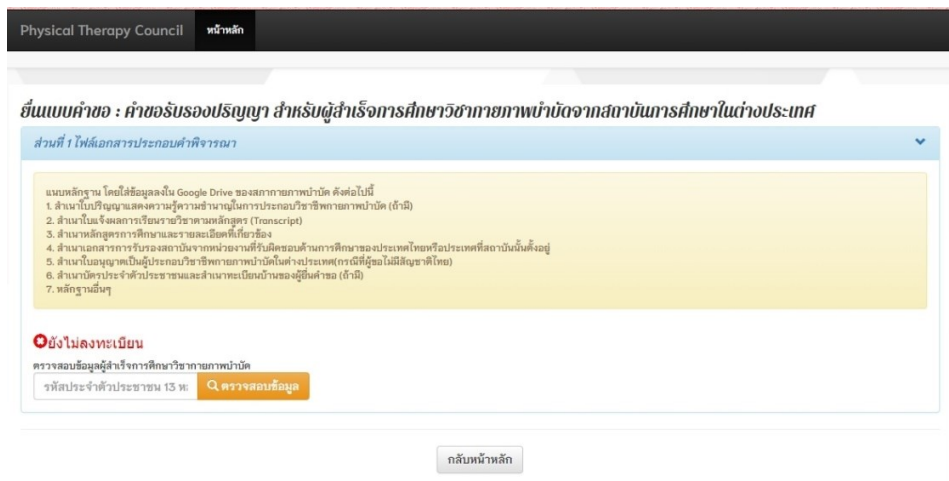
Physical Therapy Council หน้าหลัก

ยื่นแบบคำขอ : คำขอรับรองปริญญา สำหรับผู้สำเร็จการศึกษาวิชากายภาพบำบัดจากสถาบันการศึกษาในต่างประเทศ

ส่วนที่ 1 ไฟล์เอกสารประกอบคำพิจารณา

แนบหลักฐาน โดยใส่ข้อมูลลงใน Google Drive ของสภากายภาพบำบัด ดังต่อไปนี้
1. สำเนาใบปริญญาแสดงความรู้ความชำนาญในการประกอบวิชาชีพกายภาพบำบัด (ถ้ามี)
2. สำเนาใบแจ้งผลการเรียนรายวิชาตามหลักสูตร (Transcript)
3. สำเนาหลักสูตรการศึกษาและรายละเอียดที่เกี่ยวข้อง
4. สำเนาเอกสารการรับรองสถาบันจากหน่วยงานที่รับผิดชอบด้านการศึกษาของประเทศไทยหรือประเทศที่สถาบันนั้นตั้งอยู่
5. สำเนาใบอนุญาตเป็นผู้ประกอบวิชาชีพกายภาพบำบัดในต่างประเทศ(กรณีที่ผู้ขอไม่มีสัญชาติไทย)
6. สำเนาบัตรประจำตัวประชาชนและสำเนาทะเบียนบ้านของผู้ยื่นคำขอ (ถ้ามี)
7. หลักฐานอื่นๆ

ยังไม่ลงทะเบียน
ตรวจสอบข้อมูลผู้สำเร็จการศึกษาวิชากายภาพบำบัด
รหัสประจำตัวประชาชน 13 ห
ตรวจสอบข้อมูล

กลับหน้าหลัก